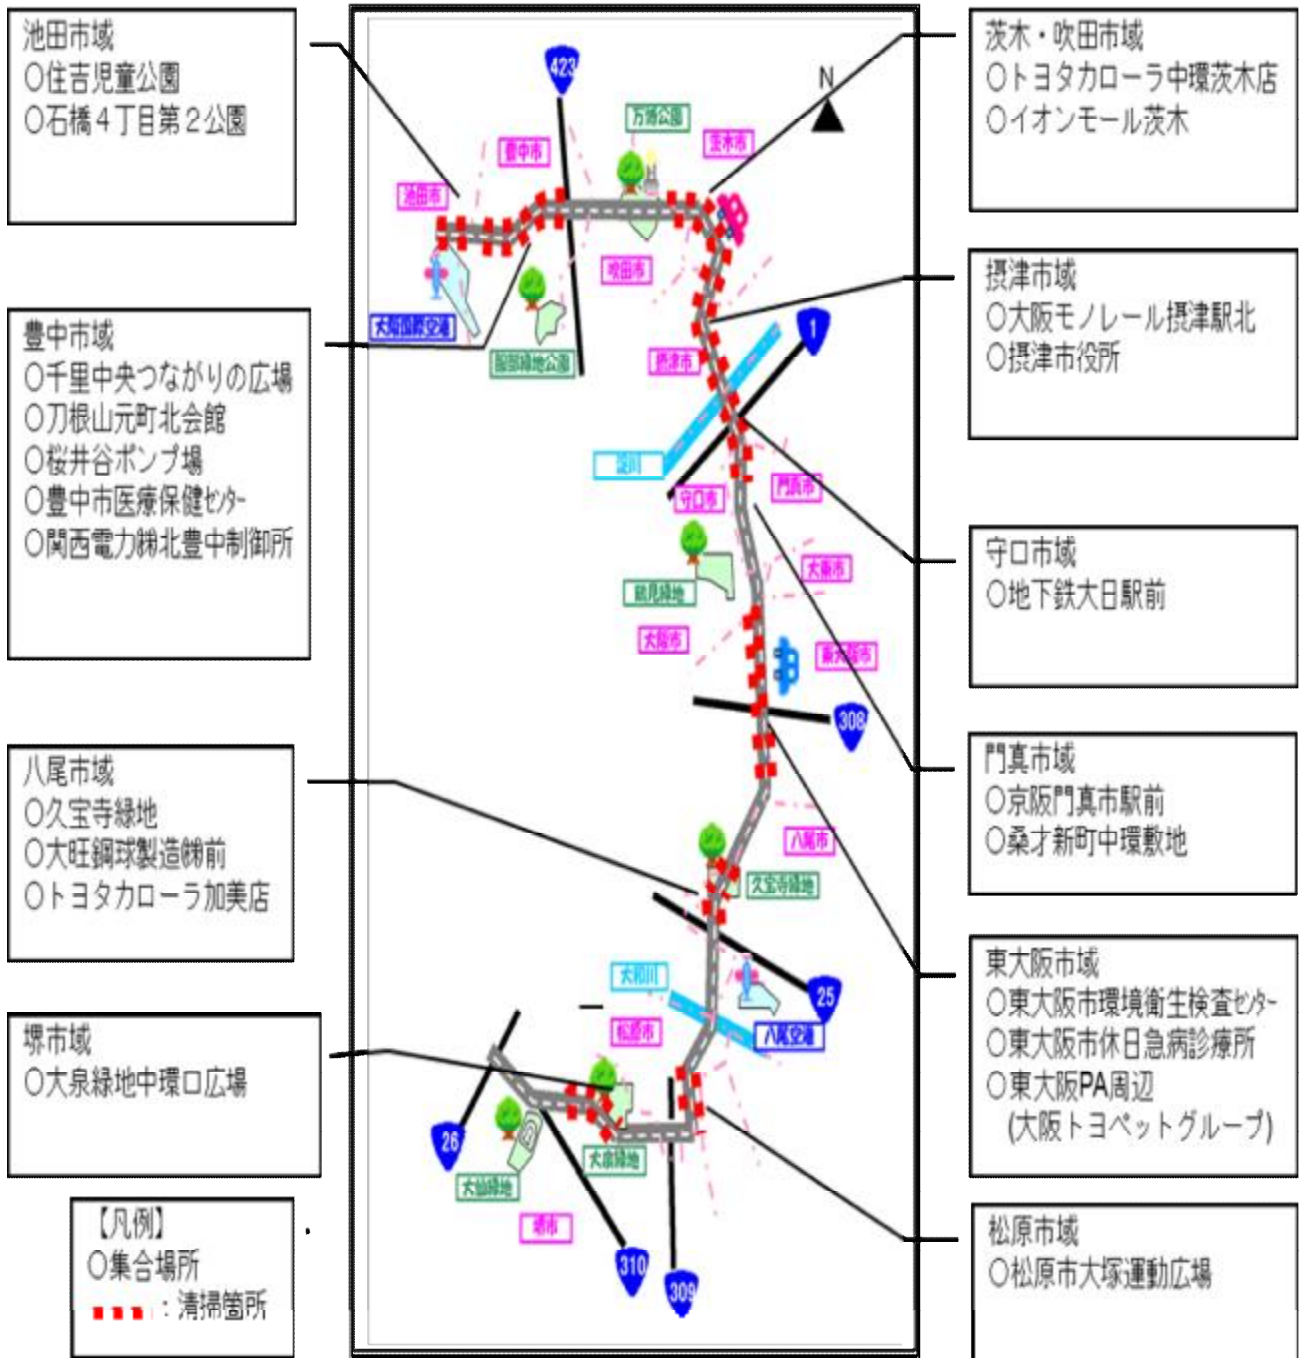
池田市域
○住吉児童公園
○石橋４丁目第２公園

豊中市域
○千里中央つながりの広場
○刀根山元町北会館
○桜井谷ポンプ場
○豊中市医療保健ｾﾝﾀｰ
○関西電力㈱北豊中制御所

八尾市域
○久宝寺緑地
○大旺鋼球製造㈱前
○トヨタカローラ加美店

堺市域
○大泉緑地中環ロ広場

【凡例】
○集合場所
：清掃箇所

茨木・吹田市域
○トヨタカローラ中環茨木店
○イオンモール茨木

摂津市域
○大阪モノレール摂津駅北
○摂津市役所

守口市域
○地下鉄大日駅前

門真市域
○京阪門真市駅前
○桑才新町中環敷地

東大阪市域
○東大阪市環境衛生検査ｾﾝﾀｰ
○東大阪市休日急病診療所
○東大阪PA周辺
(大阪トヨペットグループ)

松原市域
○松原市大塚運動広場

N
423
池田市
豊中市
万博公園
茨木市
吹田市
大阪国際空港
服部緑地公園
摂津市
1
淀川
守口市
門真市
鶴見緑地
大東市
大阪市
東大阪市
308
八尾市
久宝寺緑地
大和川
25
松原市
八尾空港
26
大泉緑地
大仙緑地
堺市
310
309